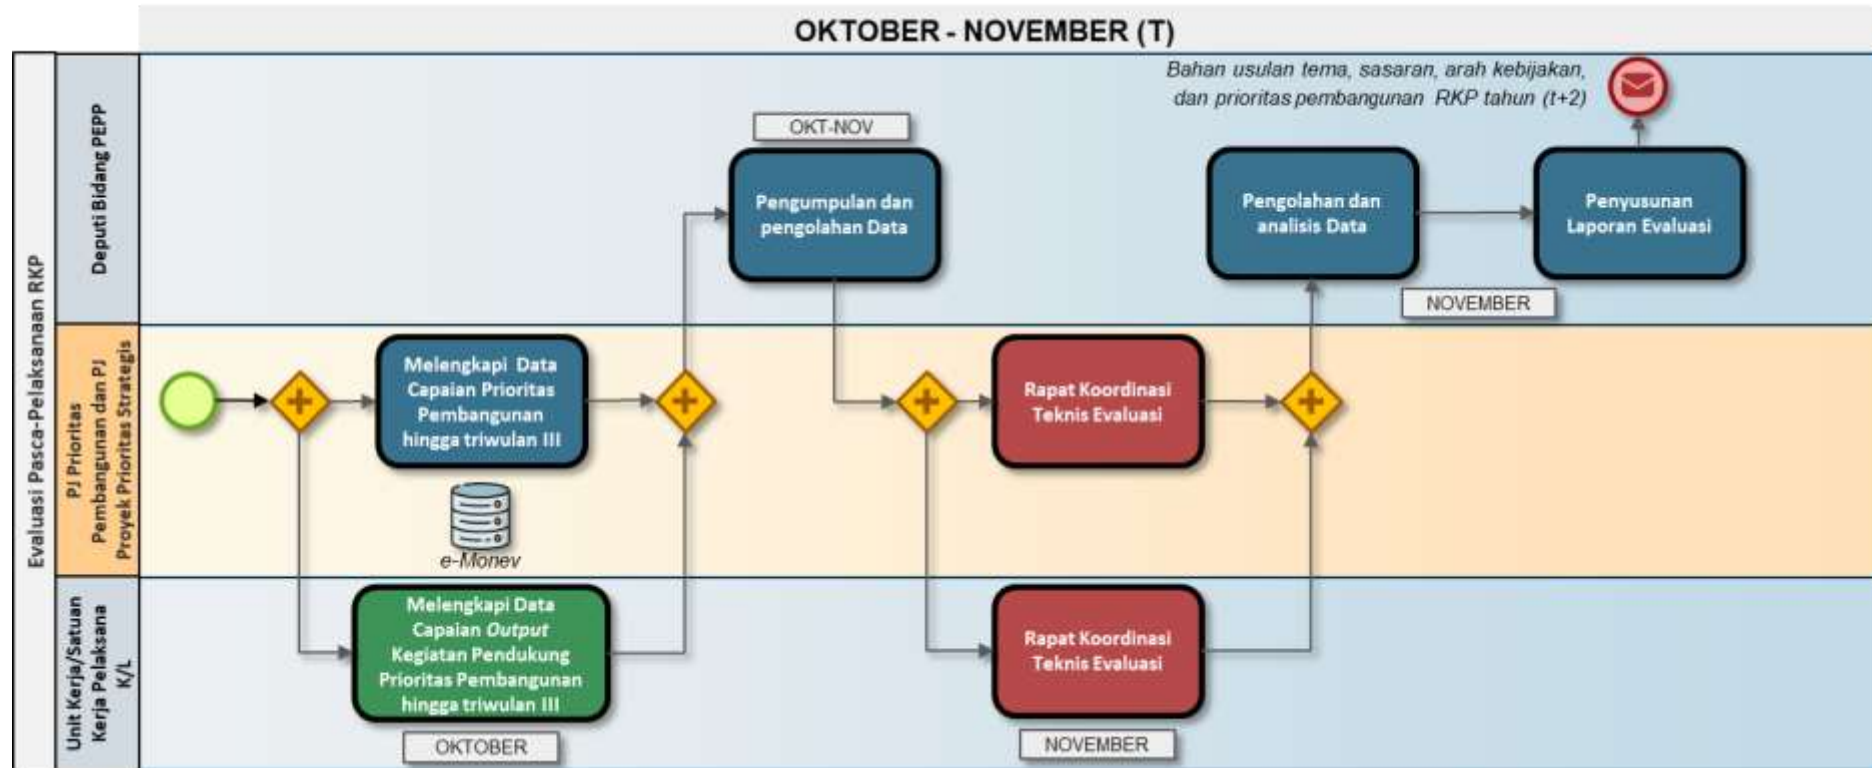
OKTOBER - NOVEMBER (T)

Evaluasi Pasca-Pelaksanaan RKP

Deputi Bidang PEPP

OKT-NOV

Pengumpulan dan pengolahan Data

Bahan usulan tema, sasaran, arah kebijakan, dan prioritas pembangunan RKP tahun (t+2)

Pengolahan dan analisis Data

Penyusunan Laporan Evaluasi

NOVEMBER

PJ Prioritas Pembangunan dan PJ Proyek Prioritas Strategis

Melengkapi Data Capaian Prioritas Pembangunan hingga triwulan III

e-Monev

Rapat Koordinasi Teknis Evaluasi

Unit Kerja/Satuan Kerja Pelaksana K/L

Melengkapi Data Capaian *Output* Kegiatan Pendukung Prioritas Pembangunan hingga triwulan III

OKTOBER

Rapat Koordinasi Teknis Evaluasi

NOVEMBER